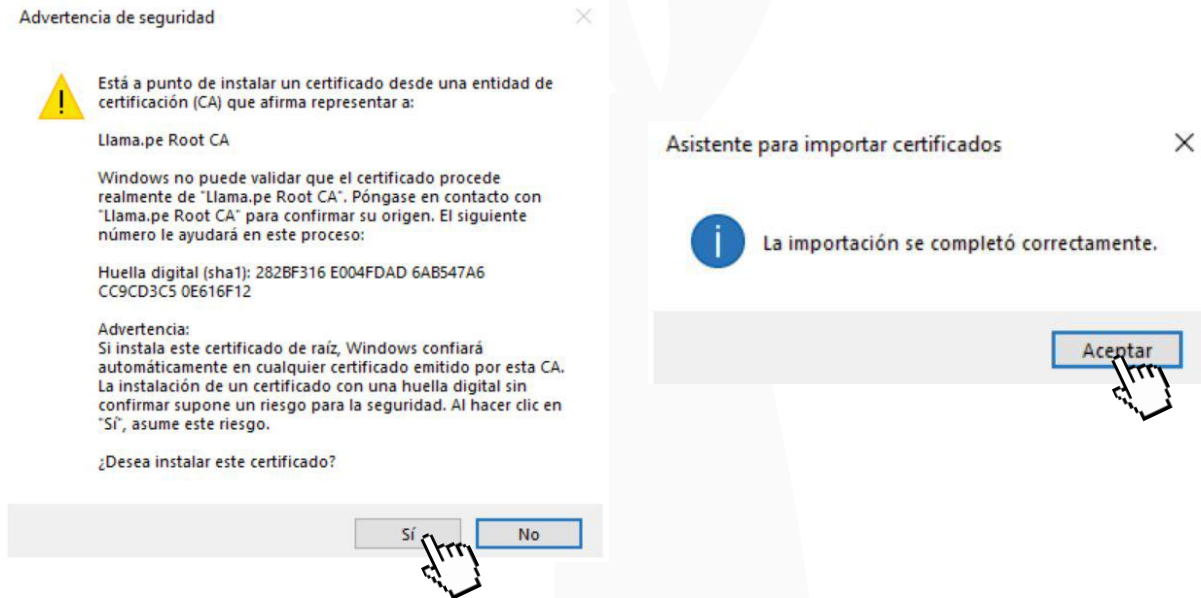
Advertencia de seguridad

Está a punto de instalar un certificado desde una entidad de certificación (CA) que afirma representar a:

Llama.pe Root CA

Windows no puede validar que el certificado procede realmente de "Llama.pe Root CA". Póngase en contacto con "Llama.pe Root CA" para confirmar su origen. El siguiente número le ayudará en este proceso:

Huella digital (sha1): 282BF316 E004FDAD 6AB547A6 CC9CD3C5 0E616F12

Advertencia:
Si instala este certificado de raíz, Windows confiará automáticamente en cualquier certificado emitido por esta CA. La instalación de un certificado con una huella digital sin confirmar supone un riesgo para la seguridad. Al hacer clic en "Sí", asume este riesgo.

¿Desea instalar este certificado?

Sí No

Asistente para importar certificados

La importación se completó correctamente.

Aceptar